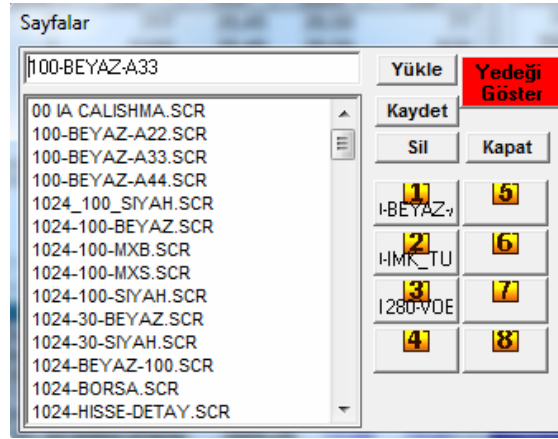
Sayfalar

100-BEYAZ-A33

Yükle

Yedeği Göster

Kaydet

Sil

Kapat

00 IA CALISHMA.SCR
100-BEYAZ-A22.SCR
100-BEYAZ-A33.SCR
100-BEYAZ-A44.SCR
1024_100_SIYAH.SCR
1024-100-BEYAZ.SCR
1024-100-MXB.SCR
1024-100-MXS.SCR
1024-100-SIYAH.SCR
1024-30-BEYAZ.SCR
1024-30-SIYAH.SCR
1024-BEYAZ-100.SCR
1024-BORSA.SCR
1024-HISSE-DETAY.SCR

1
I-BEYAZ-

5

2
I-IMK_TU

6

3
1280-VOE

7

4

8